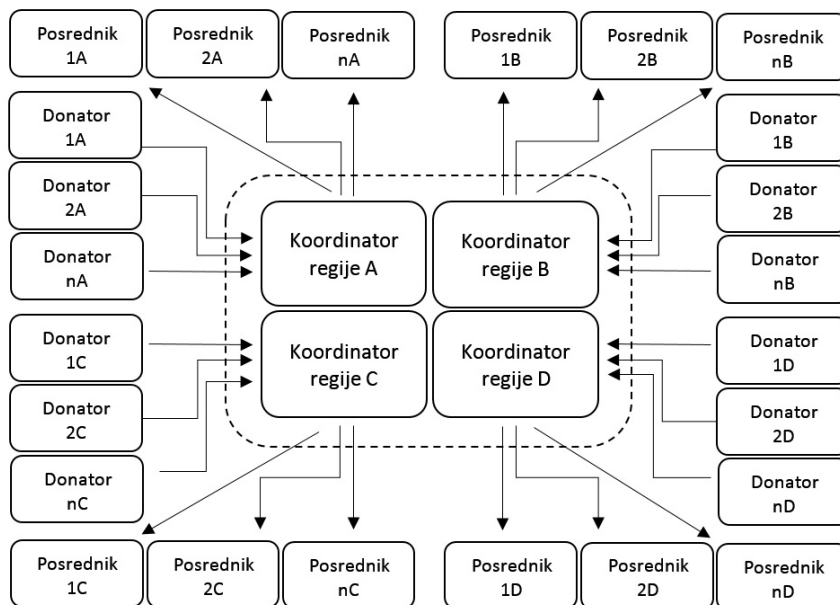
Posrednik 1A
Posrednik 2A
Posrednik nA
Posrednik 1B
Posrednik 2B
Posrednik nB

Donator 1A
Donator 2A
Donator nA

Koordinator regije A
Koordinator regije B
Koordinator regije C
Koordinator regije D

Donator 1B
Donator 2B
Donator nB

Donator 1C
Donator 2C
Donator nC

Donator 1D
Donator 2D
Donator nD

Posrednik 1C
Posrednik 2C
Posrednik nC
Posrednik 1D
Posrednik 2D
Posrednik nD